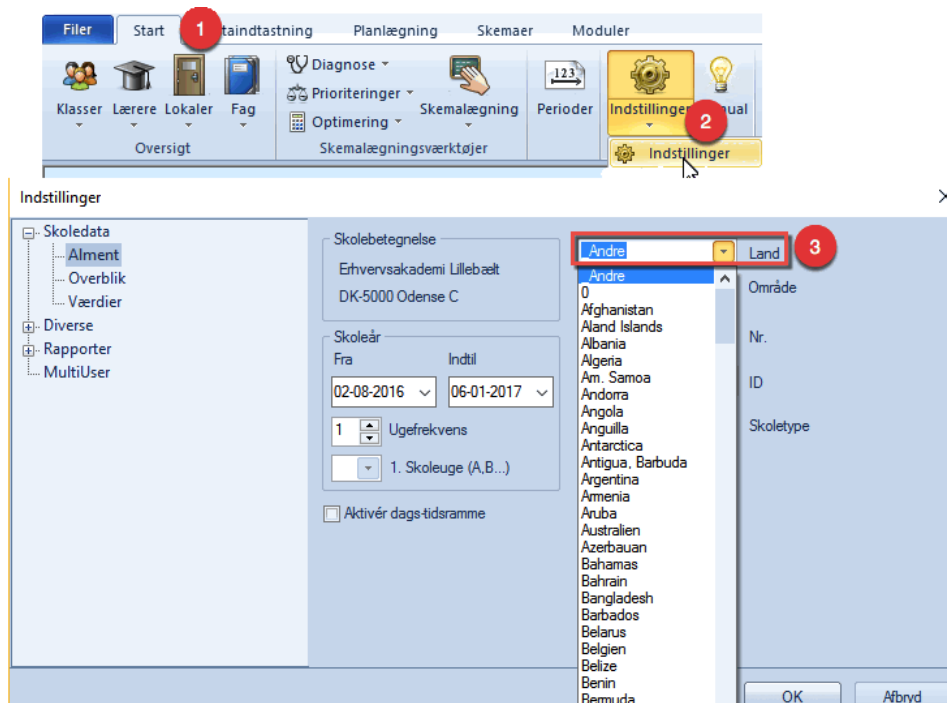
Filer Start 1 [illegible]taindtastning Planlægning Skemaer Moduler

Klasser Lærere Lokaler Fag
Oversigt

Diagnose
Prioriteringer
Optimering
Skemalægning
Skemalægningsværktøjer

Perioder Indstillinger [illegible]ual 2

Indstillinger

Indstillinger

Skoledata
Alment
Overblik
Værdier
Diverse
Rapporter
MultiUser

Skolebetegnelse
Erhvervsakademi Lillebælt
DK-5000 Odense C

Skoleår
Fra Indtil
02-08-2016 06-01-2017
1 Ugefrekvens
1. Skoleuge (A,B...)

Aktivér dags-tidsramme

Andre 3
Land
Område
Nr.
ID
Skoletype

Andre
0
Afghanistan
Aland Islands
Albania
Algeria
Am. Samoa
Andorra
Angola
Anguilla
Antarctica
Antigua, Barbuda
Argentina
Armenia
Aruba
Australien
Azerbauan
Bahamas
Bahrain
Bangladesh
Barbados
Belarus
Belgien
Belize
Benin
Bermuda

OK Afbryd